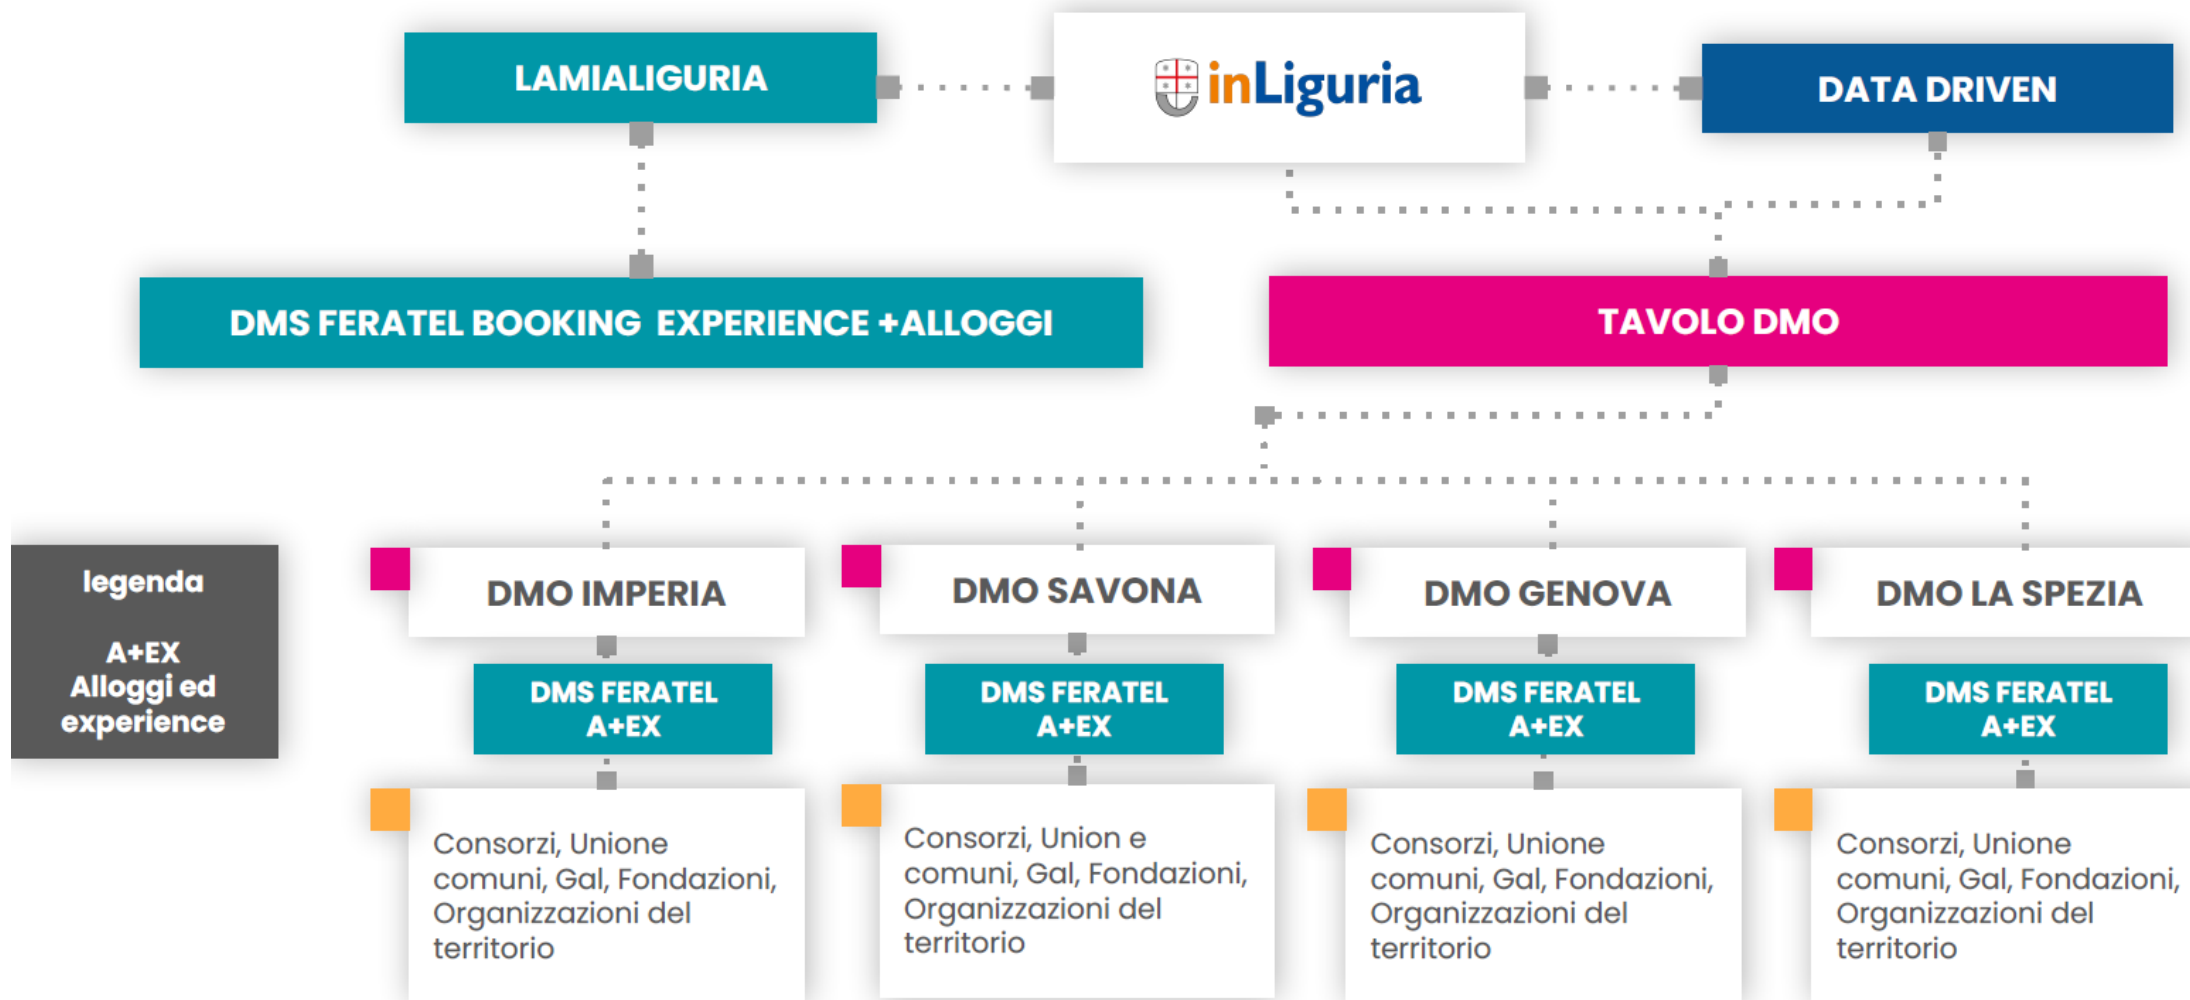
LAMIALIGURIA

inLiguria

DATA DRIVEN

DMS FERATEL BOOKING EXPERIENCE +ALLOGGI

TAVOLO DMO

legenda

A+EX
Alloggi ed experience

DMO IMPERIA

DMS FERATEL A+EX

Consorzi, Unione comuni, Gal, Fondazioni, Organizzazioni del territorio

DMO SAVONA

DMS FERATEL A+EX

Consorzi, Union e comuni, Gal, Fondazioni, Organizzazioni del territorio

DMO GENOVA

DMS FERATEL A+EX

Consorzi, Unione comuni, Gal, Fondazioni, Organizzazioni del territorio

DMO LA SPEZIA

DMS FERATEL A+EX

Consorzi, Unione comuni, Gal, Fondazioni, Organizzazioni del territorio